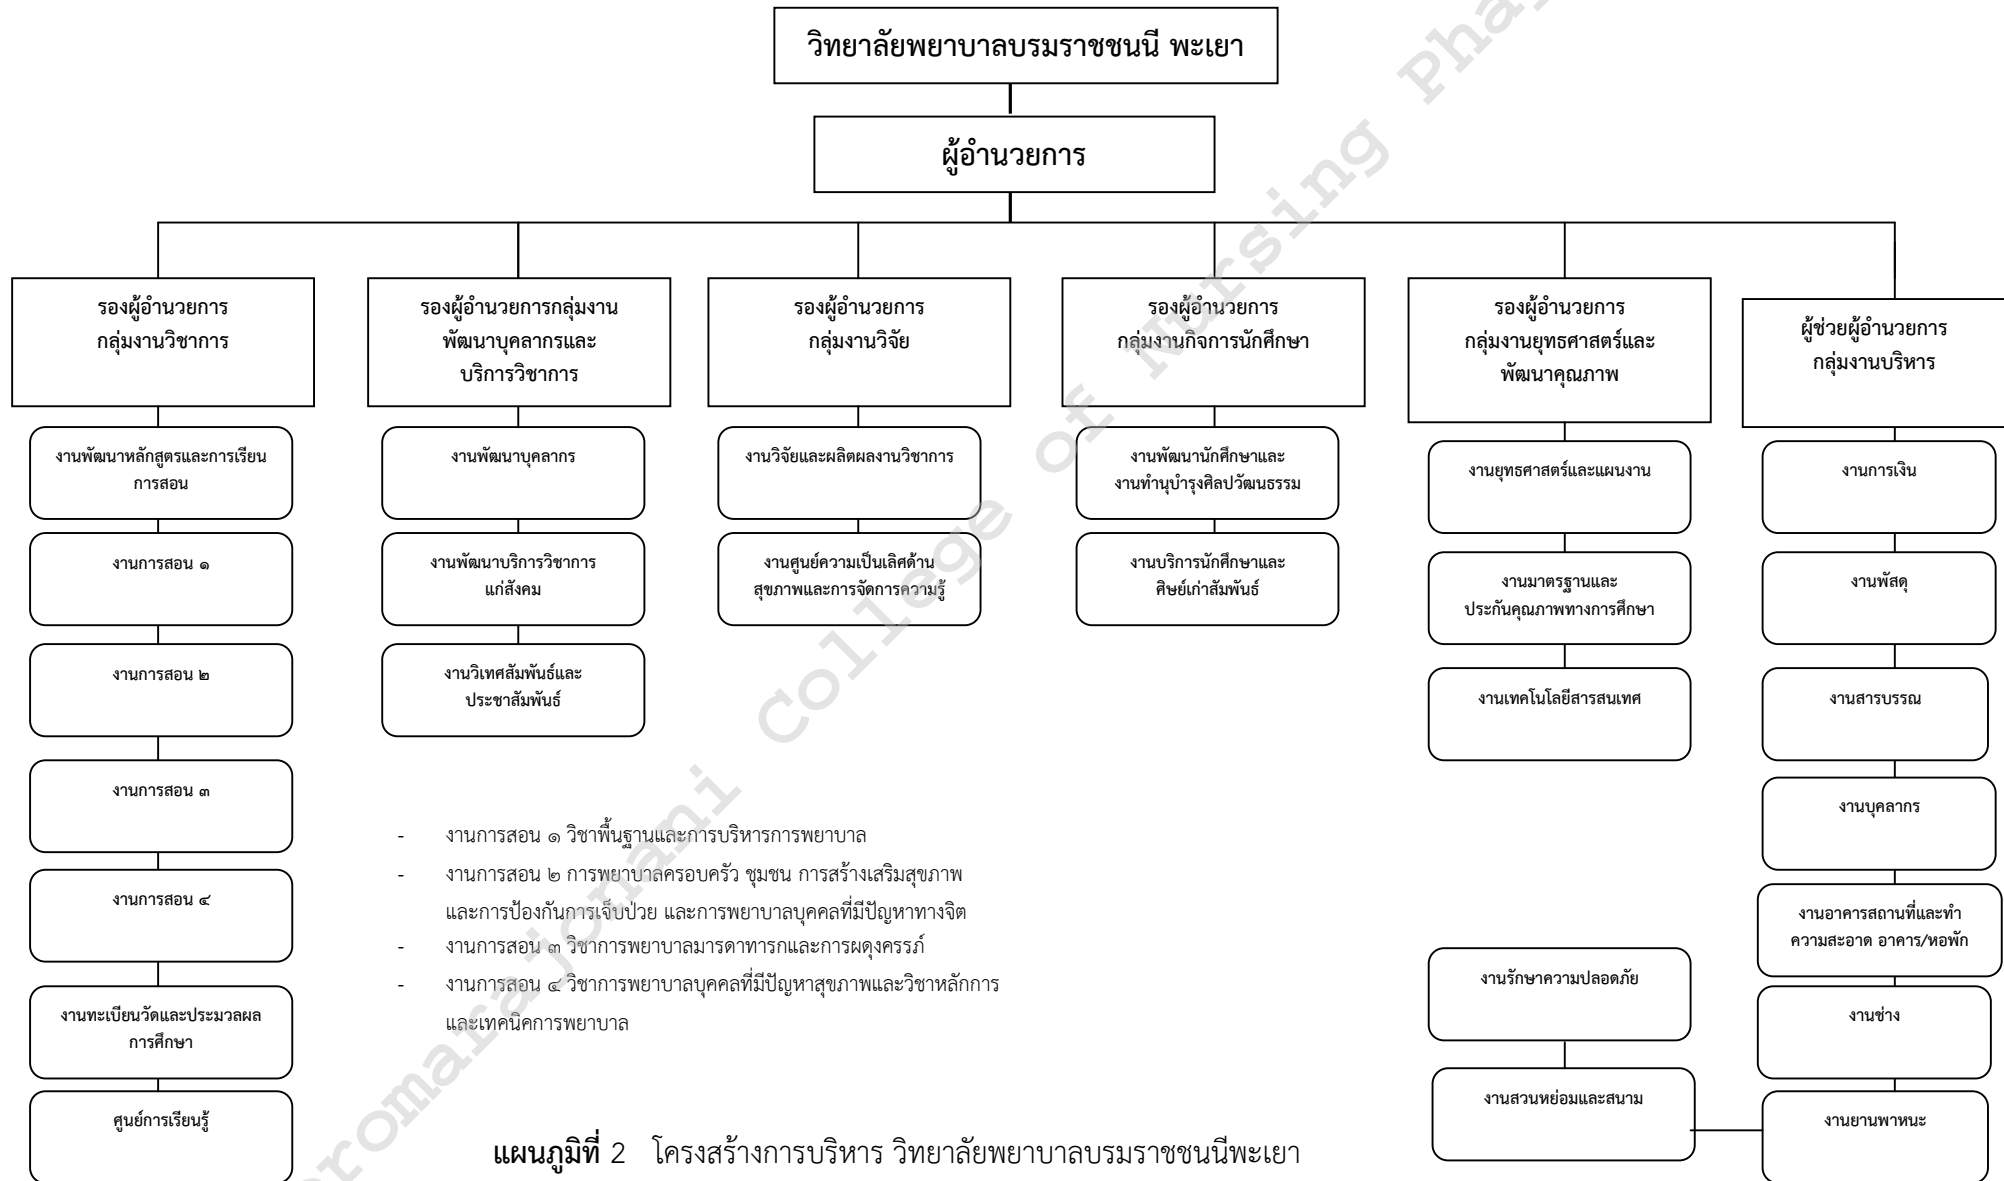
วิทยาลัยพยาบาลบรมราชชนนี พะเยา

ผู้อำนวยการ

รองผู้อำนวยการ กลุ่มงานวิชาการ

งานพัฒนาหลักสูตรและการเรียนการสอน

งานการสอน ๑

งานการสอน ๒

งานการสอน ๓

งานการสอน ๔

งานทะเบียนวัดและประมวลผลการศึกษา

ศูนย์การเรียนรู้

รองผู้อำนวยการกลุ่มงานพัฒนาบุคลากรและบริการวิชาการ

งานพัฒนาบุคลากร

งานพัฒนาบริการวิชาการแก่สังคม

งานวิเทศสัมพันธ์และประชาสัมพันธ์

รองผู้อำนวยการ กลุ่มงานวิจัย

งานวิจัยและผลิตผลงานวิชาการ

งานศูนย์ความเป็นเลิศด้านสุขภาพและการจัดการความรู้

รองผู้อำนวยการ กลุ่มงานกิจการนักศึกษา

งานพัฒนานักศึกษาและงานทำนุบำรุงศิลปวัฒนธรรม

งานบริการนักศึกษาและศิษย์เก่าสัมพันธ์

รองผู้อำนวยการ กลุ่มงานยุทธศาสตร์และพัฒนาคุณภาพ

งานยุทธศาสตร์และแผนงาน

งานมาตรฐานและประกันคุณภาพทางการศึกษา

งานเทคโนโลยีสารสนเทศ

งานรักษาความปลอดภัย

งานสวนหย่อมและสนาม

ผู้ช่วยผู้อำนวยการ กลุ่มงานบริหาร

งานการเงิน

งานพัสดุ

งานสารบรรณ

งานบุคลากร

งานอาคารสถานที่และทำความสะอาด อาคาร/หอพัก

งานช่าง

งานยานพาหนะ

- งานการสอน ๑ วิชาพื้นฐานและการบริหารการพยาบาล
- งานการสอน ๒ การพยาบาลครอบครัว ชุมชน การสร้างเสริมสุขภาพและการป้องกันการเจ็บป่วย และการพยาบาลบุคคลที่มีปัญหาทางจิต
- งานการสอน ๓ วิชาการพยาบาลมารดาทารกและการผดุงครรภ์
- งานการสอน ๔ วิชาการพยาบาลบุคคลที่มีปัญหาสุขภาพและวิชาหลักการและเทคนิคการพยาบาล

แผนภูมิที่ 2 โครงสร้างการบริหาร วิทยาลัยพยาบาลบรมราชชนนีพะเยา

Boromarajonani College of Nursing Pha